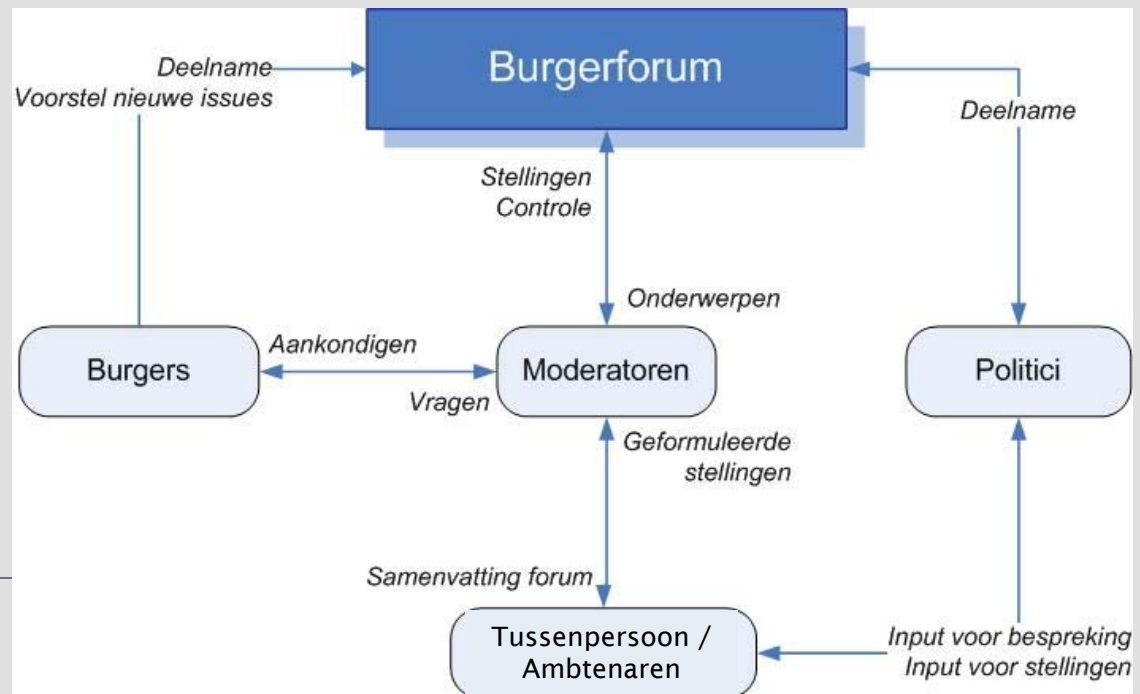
Deelname
Voorstel nieuwe issues

Burgerforum

Deelname

Stellingen
Controle

Onderwerpen

Aankondigen

Burgers

Vragen

Moderatoren

Politici

Geformuleerde
stellingen

Samenvatting forum

Tussenpersoon /
Ambtenaren

Input voor bespreking
Input voor stellingen